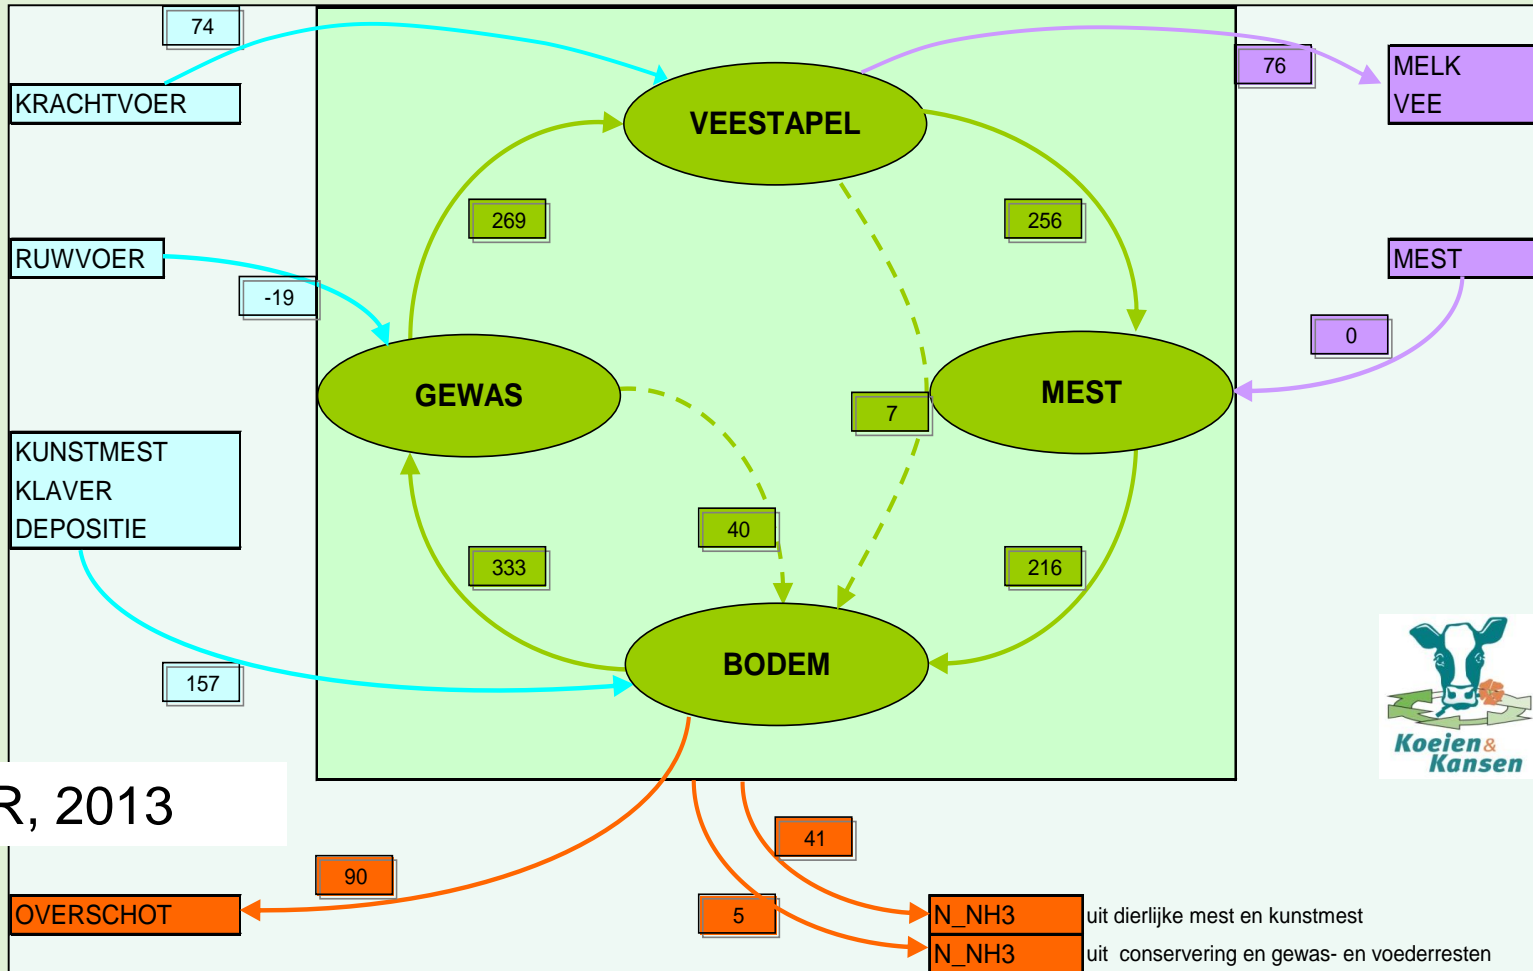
74

KRACHTVOER

VEESTAPEL

76

MELK
VEE

269

256

RUWVOER

-19

MEST

0

GEWAS

7

MEST

KUNSTMEST
KLAVER
DEPOSITIE

40

333

216

BODEM

157

Koeien & Kansen

R, 2013

41

90

OVERSCHOT

5

N_NH3 uit dierlijke mest en kunstmest

N_NH3 uit conservering en gewas- en voederresten